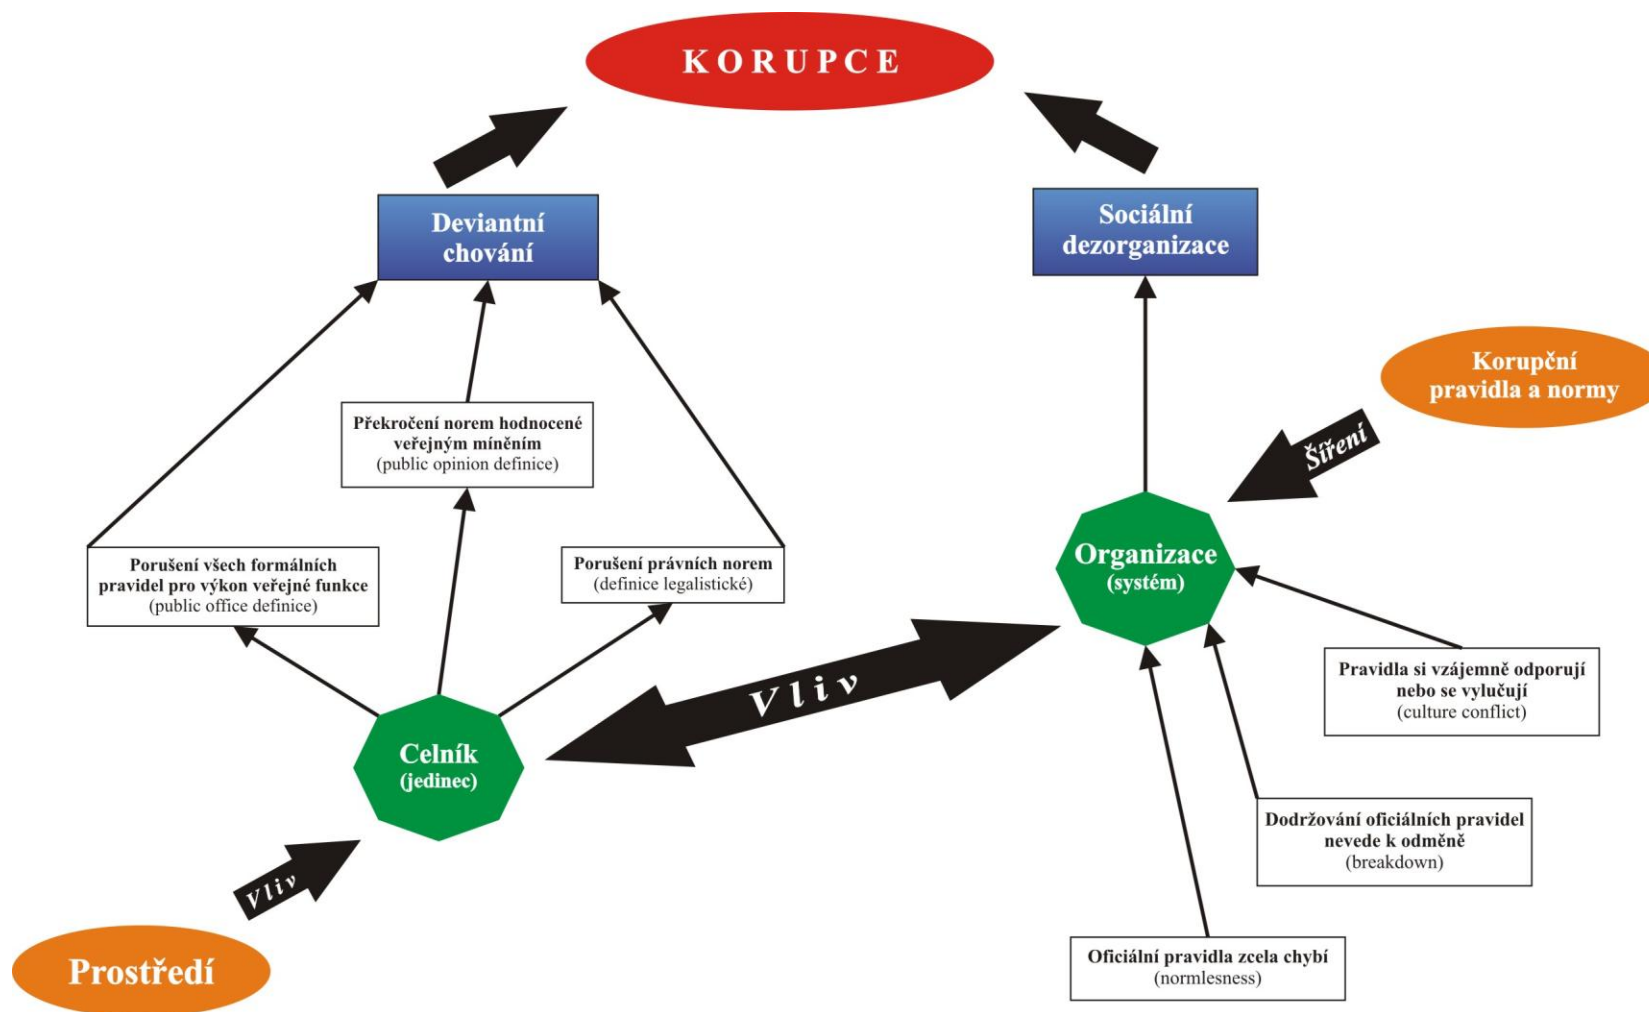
KORUPCE

Deviantní chování

Sociální dezorganizace

Korupční pravidla a normy

Šíření

Překročení norem hodnocené veřejným míněním (public opinion definice)

Porušení všech formálních pravidel pro výkon veřejné funkce (public office definice)

Porušení právních norem (definice legalistické)

Organizace (systém)

Vliv

Celník (jedinec)

Pravidla si vzájemně odporují nebo se vylučují (culture conflict)

Dodržování oficiálních pravidel nevede k odměně (breakdown)

Vliv

Prostředí

Oficiální pravidla zcela chybí (normlesness)